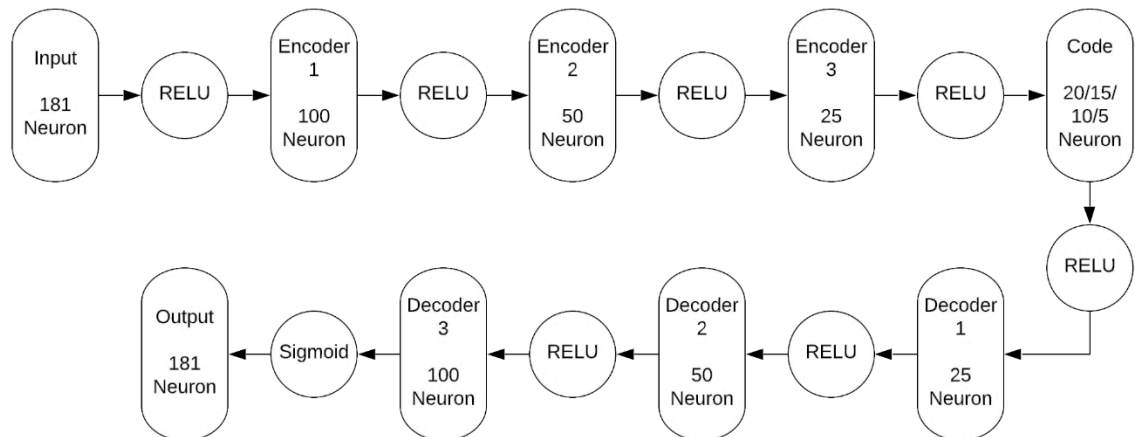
Input

181
Neuron

RELU

Encoder
1

100
Neuron

RELU

Encoder
2

50
Neuron

RELU

Encoder
3

25
Neuron

RELU

Code

20/15/
10/5
Neuron

RELU

Decoder
1

25
Neuron

RELU

Decoder
2

50
Neuron

RELU

Decoder
3

100
Neuron

Sigmoid

Output

181
Neuron